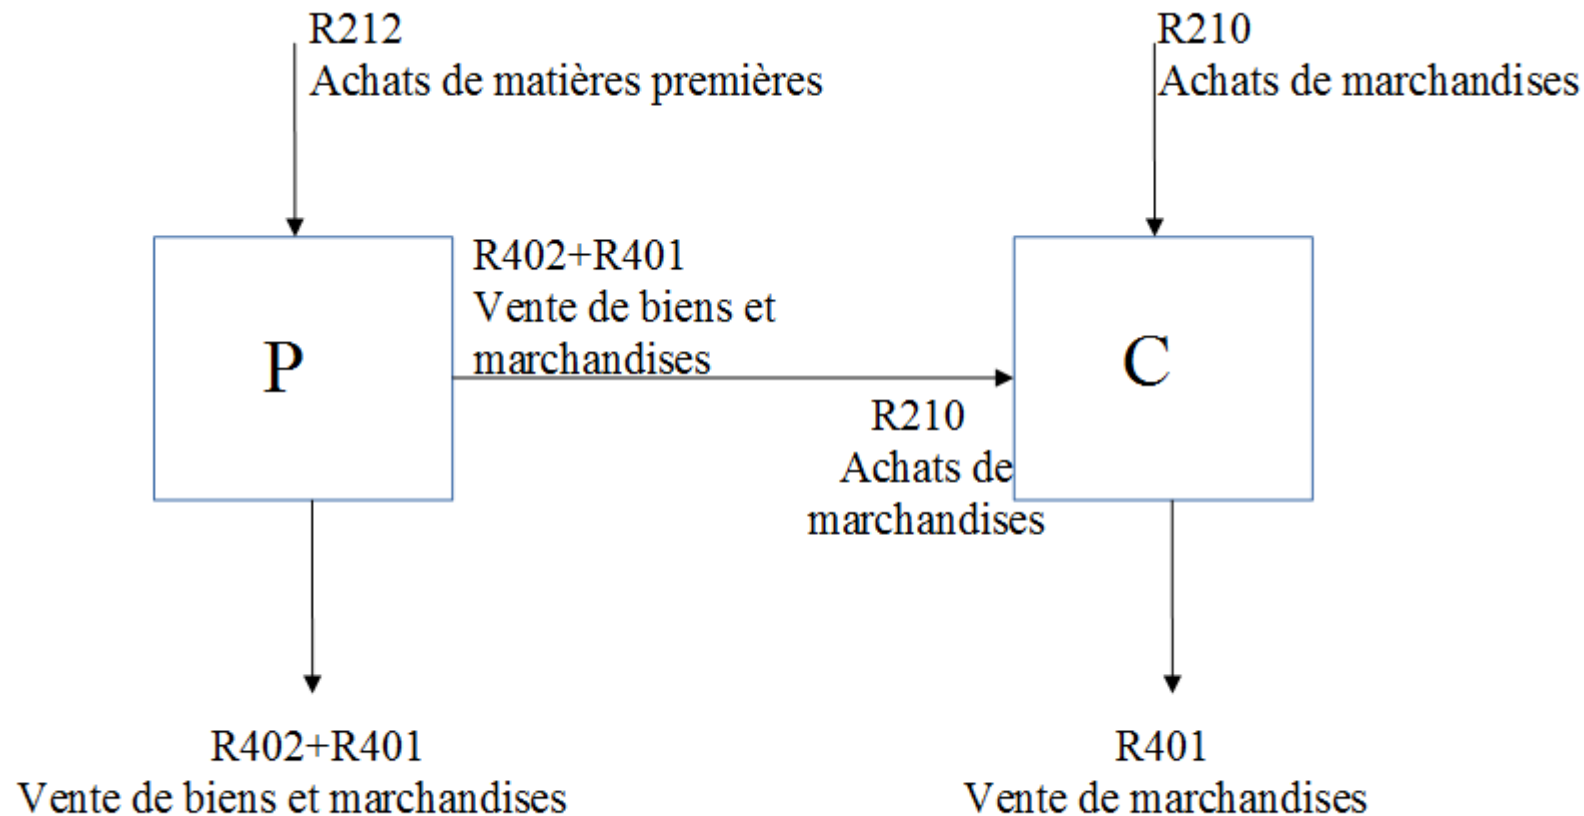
R212
Achats de matières premières

R210
Achats de marchandises

P

R402+R401
Vente de biens et marchandises

C

R210
Achats de marchandises

R402+R401
Vente de biens et marchandises

R401
Vente de marchandises